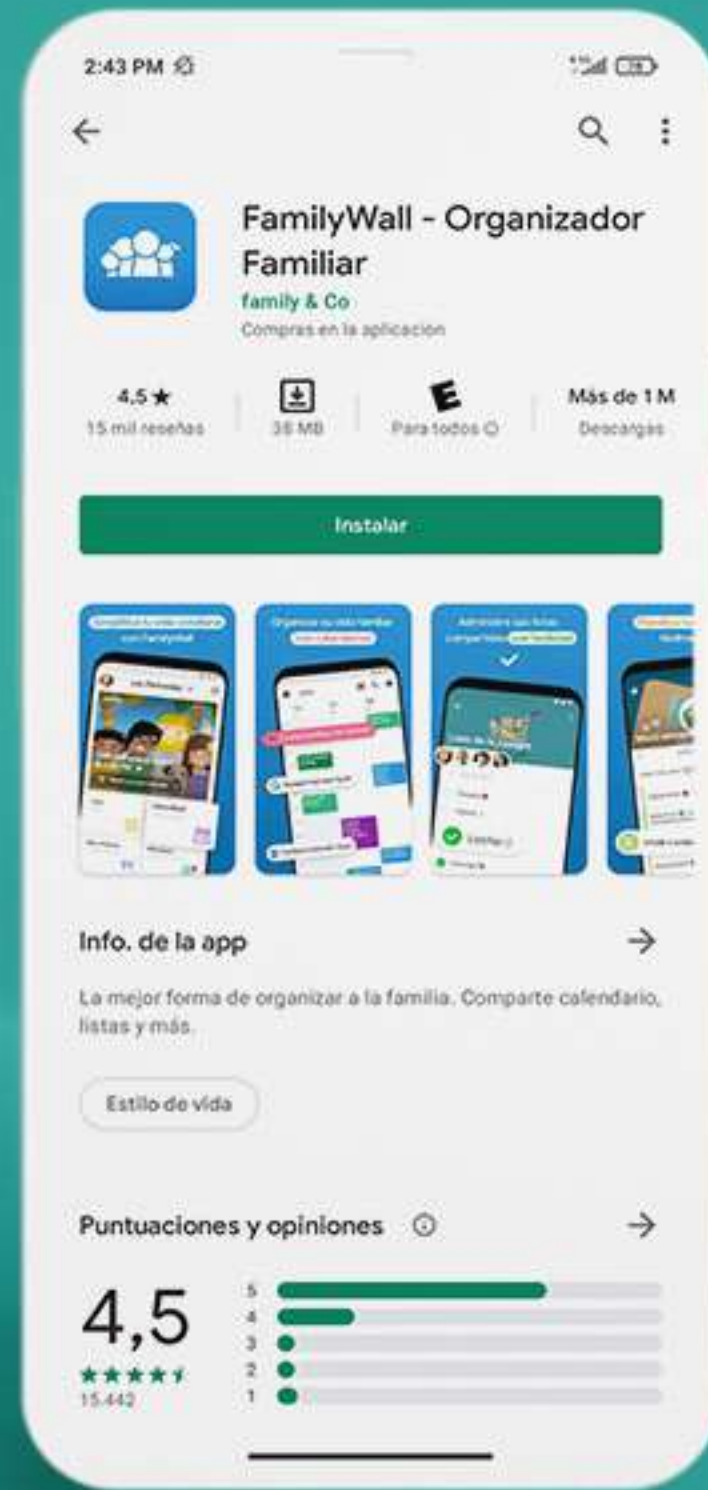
2:43 PM

FamilyWall - Organizador Familiar
family & Co
Compras en la aplicacion

4,5 ★
15 mil reseñas

38 MB

E
Para todos ⓘ

Más de 1 M
Descargas

Instalar

Info. de la app

La mejor forma de organizar a la familia. Comparte calendario, listas y más.

Estilo de vida

Puntuaciones y opiniones ⓘ

4,5
★★★★★
15.442

5
4
3
2
1